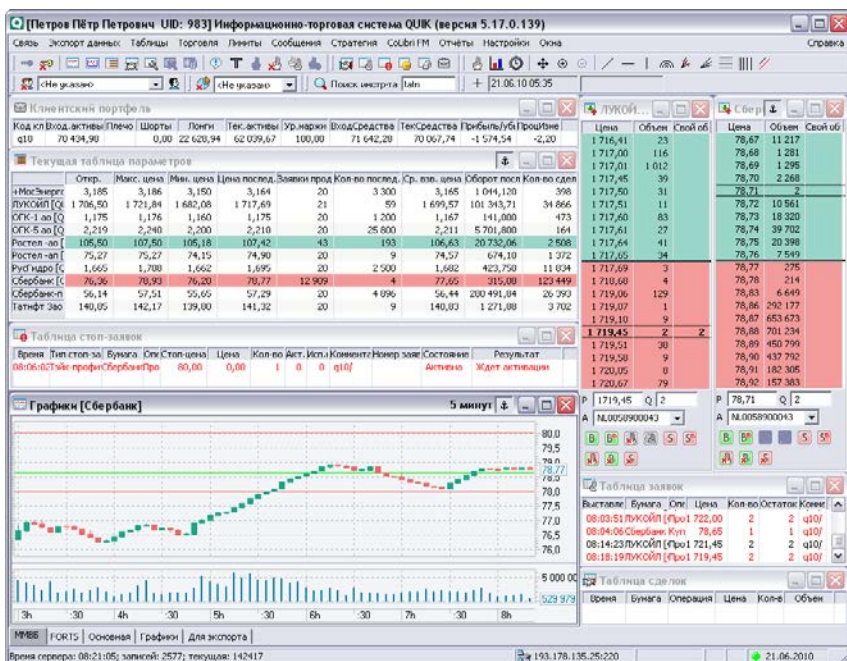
[Петров Пётр Петрович UID: 983] Информационно-торговая система QUIK (версия 5.17.0.139)

Связь Экспорт данных Таблицы Торговля Лимиты Сообщения Стратегия Colibri FM Отчёты Настройки Окна Справка

<Не указано> <Не указано> Поиск инстр-та lukn 21.06.10 05:35

Клиентский портфель

| Код кл | Вход.активы | Плечо | Шорты | Лонги | Тек.активы | Ур.маржи | ВходСредства | ТекСредства | Прибыль/убыток | ПроцИзме |
|---|---|---|---|---|---|---|---|---|---|---|
| q10 | 70 434,98 | | 0,00 | 22 628,94 | 62 039,67 | 100,00 | 71 642,28 | 70 067,74 | -1 574,54 | -2,20 |

Текущая таблица параметров

| | Откр. | Макс. цена | Мин. цена | Цена послед. | Заявки прод | Кол-во послед. | Ср. взв. цена | Оборот посл | Кол-во сдел |
|---|---|---|---|---|---|---|---|---|---|
| +МосЭнерго | 3,185 | 3,186 | 3,150 | 3,164 | 20 | 3 300 | 3,165 | 1 044,120 | 398 |
| ЛУКОЙЛ [Q | 1 706,50 | 1 721,84 | 1 682,08 | 1 717,69 | 21 | 59 | 1 699,57 | 101 343,71 | 34 866 |
| ОГК-1 ао [Q | 1,175 | 1,176 | 1,160 | 1,175 | 20 | 1 200 | 1,167 | 141,000 | 473 |
| ОГК-5 ао [Q | 2,219 | 2,240 | 2,200 | 2,210 | 20 | 25 800 | 2,211 | 5 701,800 | 164 |
| Ростел -ао [ | 105,50 | 107,50 | 105,18 | 107,42 | 43 | 193 | 106,63 | 20 732,06 | 2 508 |
| Ростел -ап [ | 75,27 | 75,27 | 74,15 | 74,90 | 20 | 9 | 74,57 | 674,10 | 1 372 |
| РусГидро [С | 1,665 | 1,708 | 1,662 | 1,695 | 20 | 2 500 | 1,682 | 423,750 | 11 034 |
| Сбербанк [С | 76,36 | 78,93 | 76,20 | 78,77 | 12 909 | 4 | 77,65 | 315,08 | 123 449 |
| Сбербанк-п | 56,14 | 57,51 | 55,65 | 57,29 | 20 | 4 896 | 56,44 | 200 491,84 | 26 393 |
| Татнфт 3ао | 140,05 | 142,17 | 139,00 | 141,32 | 20 | 9 | 140,83 | 1 271,88 | 3 702 |

Таблица стоп-заявок

| Время | Тип стоп-за | Бумага | Опе | Стоп-цена | Цена | Кол-во | Акт. | Испо | Коммента | Номер заяв | Состояние | Результат |
|---|---|---|---|---|---|---|---|---|---|---|---|---|
| 08:06:02 | Тэйк профит | Сбербанк | Про | 80,00 | 0,00 | 1 | 0 | 0 | q10/ | | Активна | Ждет активации |

Графики [Сбербанк] 5 минут

80,0 79,5 79,0 78,77 78,0 77,5 77,0 76,5 76,0
5 000 00 529 979
3h :30 4h :30 5h :30 6h :30 7h :30 8h

ЛУКОЙ...

| Цена | Объем | Свой об |
|---|---|---|
| 1 716,41 | 23 | |
| 1 717,00 | 116 | |
| 1 717,01 | 1 012 | |
| 1 717,45 | 39 | |
| 1 717,50 | 31 | |
| 1 717,51 | 11 | |
| 1 717,60 | 83 | |
| 1 717,61 | 27 | |
| 1 717,64 | 41 | |
| 1 717,65 | 34 | |
| 1 717,69 | 3 | |
| 1 718,60 | 4 | |
| 1 719,06 | 129 | |
| 1 719,07 | 1 | |
| 1 719,10 | 9 | |
| 1 719,45 | 2 | 2 |
| 1 719,51 | 30 | |
| 1 719,58 | 9 | |
| 1 720,05 | 8 | |
| 1 720,67 | 79 | |

P 1719,45 Q 2
A NL0058900043

Сбер

| Цена | Объем | Свой об |
|---|---|---|
| 78,67 | 11 217 | |
| 78,68 | 1 281 | |
| 78,69 | 1 295 | |
| 78,70 | 2 268 | |
| 78,71 | 2 | |
| 78,72 | 10 561 | |
| 78,73 | 18 320 | |
| 78,74 | 39 702 | |
| 78,75 | 20 398 | |
| 78,76 | 7 549 | |
| 78,77 | 275 | |
| 78,78 | 214 | |
| 78,83 | 6 649 | |
| 78,86 | 292 177 | |
| 78,87 | 653 673 | |
| 78,88 | 701 234 | |
| 78,89 | 450 799 | |
| 78,90 | 437 792 | |
| 78,91 | 182 305 | |
| 78,92 | 157 383 | |

P 78,71 Q 2
A NL0058900043

Таблица заявок

| Выставлен | Бумага | Опе | Цена | Кол-во | Остаток | Комм |
|---|---|---|---|---|---|---|
| 08:03:51 | ЛУКОЙЛ [ | Про | 1 722,00 | 2 | 2 | q10/ |
| 08:04:06 | Сбербанк | Куп | 78,65 | 1 | 1 | q10/ |
| 08:14:23 | ЛУКОЙЛ [ | Про | 1 721,45 | 2 | 2 | q10/ |
| 08:18:19 | ЛУКОЙЛ [ | Про | 1 719,45 | 2 | 2 | q10/ |

Таблица сделок

| Время | Бумага | Операция | Цена | Кол-во | Объем |
|---|---|---|---|---|---|

ММВБ FORTS Основная Графики Для экспорта

Время сервера: 08:21:05; записей: 2577; текущая: 142417 193.178.135.25:220 21.06.2010